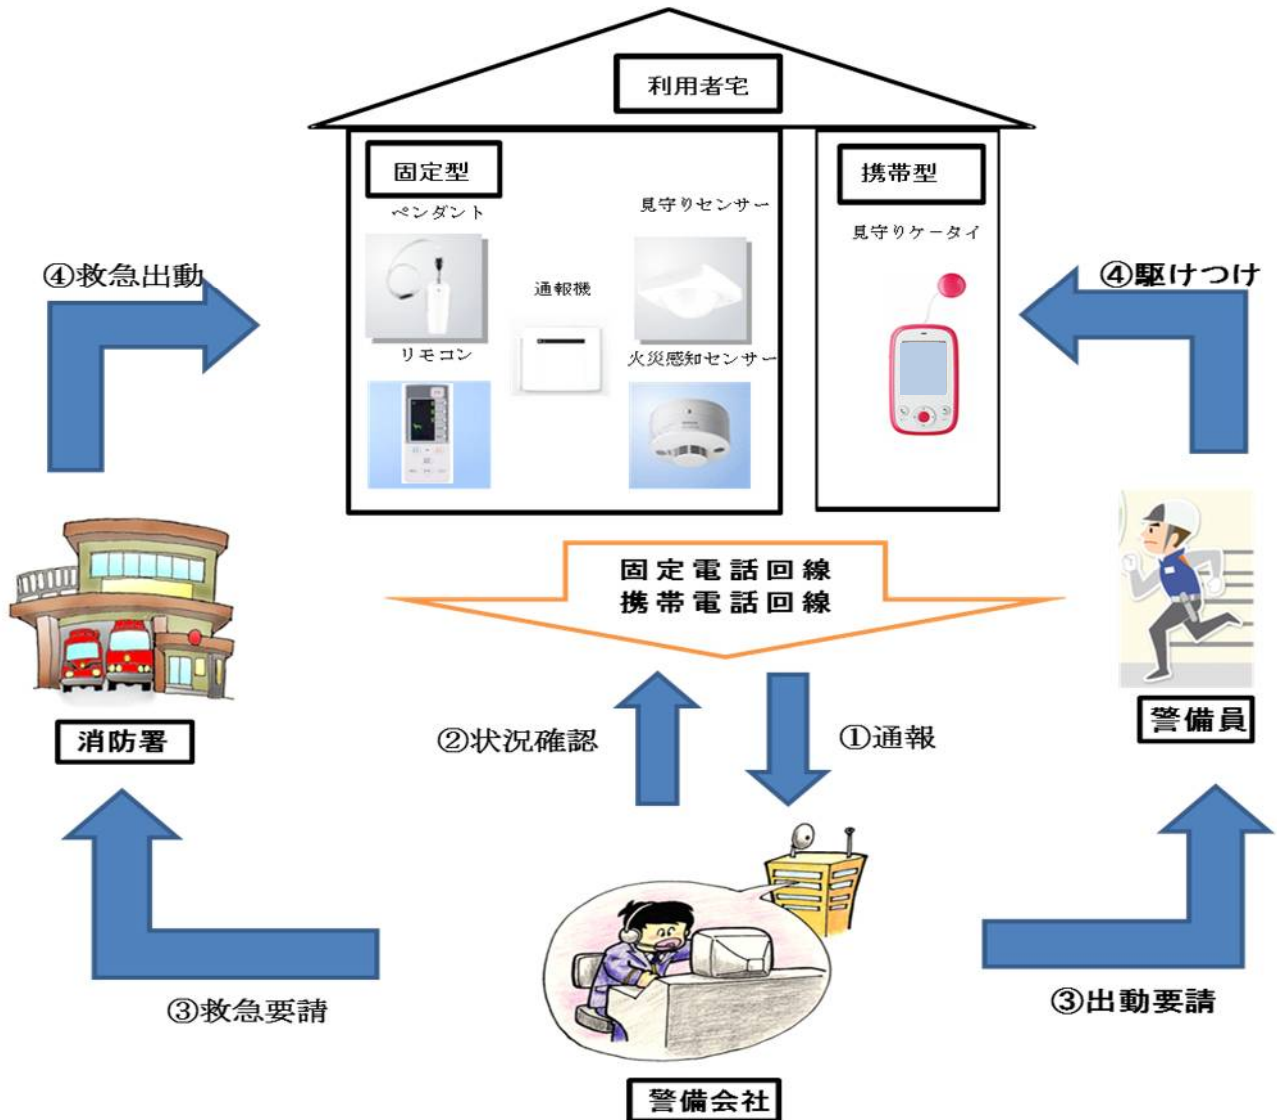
利用者宅

固定型

ペンダント

見守りセンサー

通報機

リモコン

火災感知センサー

携帯型

見守りケータイ

④救急出動

④駆けつけ

固定電話回線
携帯電話回線

消防署

②状況確認

①通報

警備員

③救急要請

③出動要請

警備会社